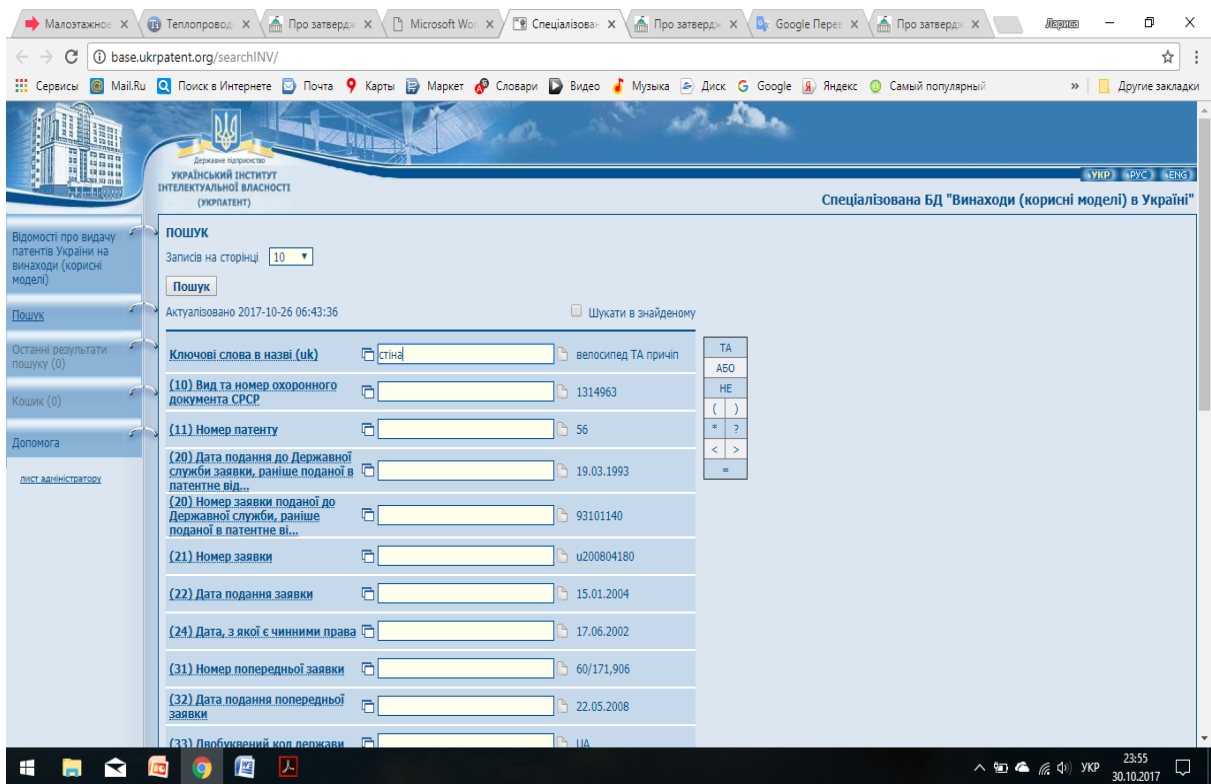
Малоэтажное × Теплопровод × Про затвердж × Microsoft Wor × Спеціалізован × Про затвердж × Google Перев × Про затвердж × Лариса

base.ukrpatent.org/searchINV/

Сервисы Mail.Ru Поиск в Интернете Почта Карты Маркет Словари Видео Музыка Диск Google Яндекс Самый популярный » Другие закладки

Державне підприємство
УКРАЇНСЬКИЙ ІНСТИТУТ ІНТЕЛЕКТУАЛЬНОЇ ВЛАСНОСТІ (УКРПАТЕНТ)

УКР РУС ENG

Спеціалізована БД "Винаходи (корисні моделі) в Україні"

Відомості про видачу патентів України на винаходи (корисні моделі)

Пошук

Останні результати пошуку (0)

Кошик (0)

Допомога

лист адміністратору

ПОШУК

Записів на сторінці 10

Пошук

Актуалізовано 2017-10-26 06:43:36

Шукати в знайденому

| | | |
|---|---|---|
| Ключові слова в назві (uk) | стіна | велосипед ТА причіп |
| (10) Вид та номер охоронного документа СРСР | | 1314963 |
| (11) Номер патенту | | 56 |
| (20) Дата подання до Державної служби заявки, раніше поданої в патентне від... | | 19.03.1993 |
| (20) Номер заявки поданої до Державної служби, раніше поданої в патентне ві... | | 93101140 |
| (21) Номер заявки | | u200804180 |
| (22) Дата подання заявки | | 15.01.2004 |
| (24) Дата, з якої є чинними права | | 17.06.2002 |
| (31) Номер попередньої заявки | | 60/171,906 |
| (32) Дата подання попередньої заявки | | 22.05.2008 |
| (33) Двобуквений код держави | | UA |

ТА
АБО
НЕ
( )
* ?
< >
=

УКР 23:55 30.10.2017